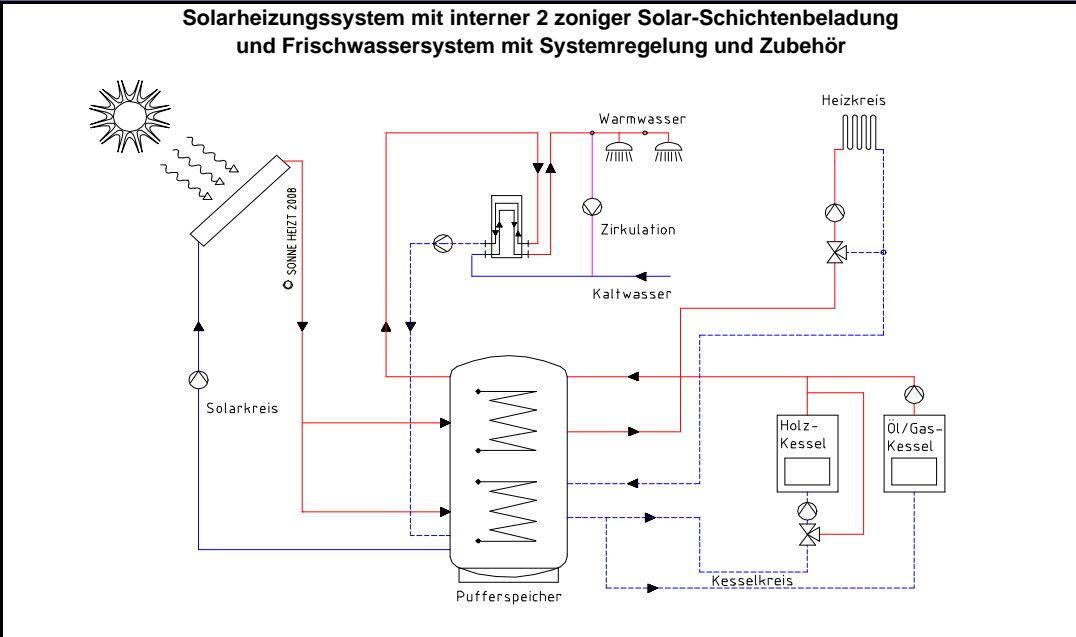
Solarheizungssystem mit interner 2 zoniger Solar-Schichtenbeladung und Frischwassersystem mit Systemregelung und Zubehör

Warmwasser

Heizkreis

SONNE HEIZT 2008

Zirkulation

Kaltwasser

Solarkreis

Holz-Kessel

Öl/Gas-Kessel

Kesselkreis

Pufferspeicher